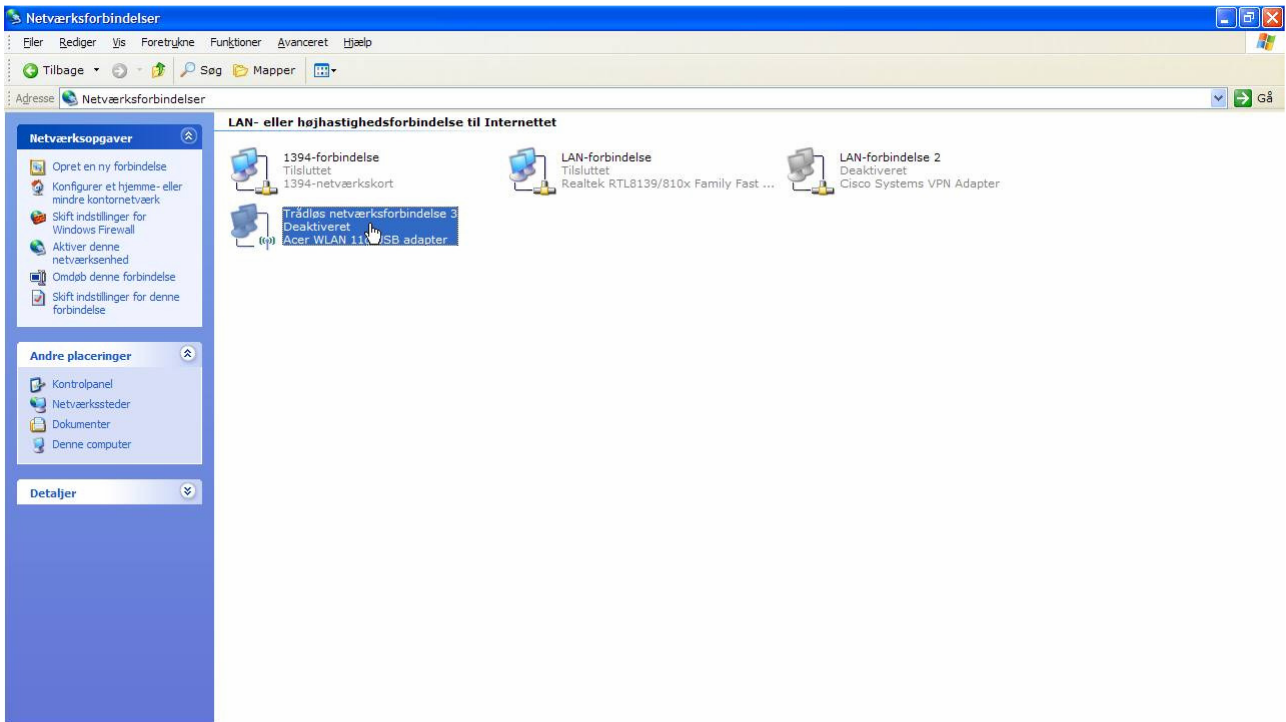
Netværksforbindelser

Filer Rediger Vis Foretrukne Funktioner Avanceret Hjælp

Tilbage Søg Mapper

Adresse Netværksforbindelser

Gå

Netværksopgaver

Opret en ny forbindelse
Konfigurer et hjemme- eller mindre kontornetværk
Skift indstillinger for Windows Firewall
Aktiver denne netværksenhed
Omdøb denne forbindelse
Skift indstillinger for denne forbindelse

Andre placeringer

Kontrolpanel
Netværkssteder
Dokumenter
Denne computer

Detaljer

LAN- eller højhastighedsforbindelse til Internettet

1394-forbindelse
Tilsluttet
1394-netværkskort

LAN-forbindelse
Tilsluttet
Realtek RTL8139/810x Family Fast ...

LAN-forbindelse 2
Deaktiveret
Cisco Systems VPN Adapter

Trådløs netværksforbindelse 3
Deaktiveret
Acer WLAN 11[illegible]USB adapter